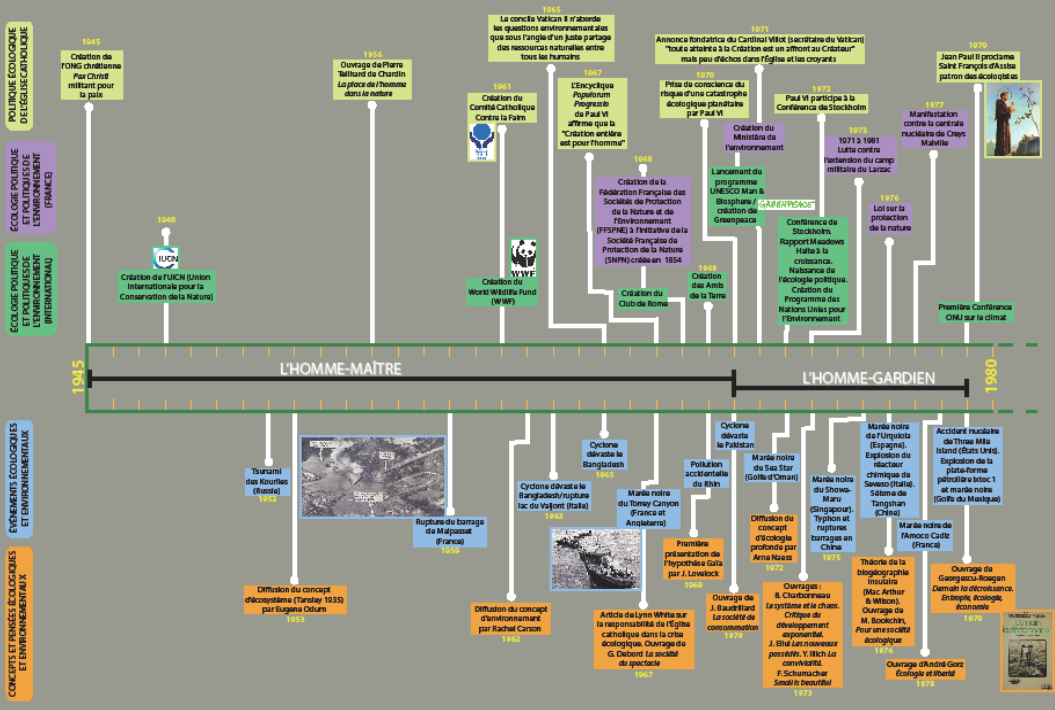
POLITIQUE ÉCOLOGIQUE DE L'ÉGLISE CATHOLIQUE

ÉCOLOGIE POLITIQUE ET POLITIQUES DE L'ENVIRONNEMENT (FRANCE)

ÉCOLOGIE POLITIQUE ET POLITIQUES DE L'ENVIRONNEMENT (INTERNATIONAL)

1945
Création de l'ONG chrétienne *Pax Christi* militant pour la paix

1956
Ouvrage de Pierre Teilhard de Chardin *La place de l'homme dans la nature*

1965
Le concile Vatican II n'aborde les questions environnementales que sous l'angle d'un juste partage des ressources naturelles entre tous les humains

1961
Création du Comité Catholique Contre la Faim

1967
L'Encyclique *Populorum Progressio* de Paul VI affirme que la "Création entière est pour l'homme"

1970
Prise de conscience du risque d'une catastrophe écologique planétaire par Paul VI

1971
Annonce fondatrice du Cardinal Villot (secrétaire du Vatican) "toute atteinte à la Création est un affront au Créateur" mais peu d'échos dans l'Église et les croyants

1972
Paul VI participe à la Conférence de Stockholm

1979
Jean Paul II proclame Saint François d'Assise patron des écologistes

Création du Ministère de l'environnement

1973 à 1981
Lutte contre l'extension du camp militaire du Larzac

1977
Manifestation contre la centrale nucléaire de Creys Malville

1976
Loi sur la protection de la nature

1968
Création de la Fédération Française des Sociétés de Protection de la Nature et de l'Environnement (FFSPNE) à l'initiative de la Société Française de Protection de la Nature (SNPN) créée en 1854

1948
IUCN
Création de l'UICN (Union Internationale pour la Conservation de la Nature)

WWF
Création du World Wildlife Fund (WWF)

Création du Club de Rome

1969
Création des Amis de la Terre

Lancement du programme UNESCO Man & Biosphere / création de Greenpeace
GREENPEACE

Conférence de Stockholm. Rapport Meadows Halte à la croissance. Naissance de l'écologie politique. Création du Programme des Nations Unies pour l'Environnement

Première Conférence ONU sur le climat

1945
L'HOMME-MAÎTRE
L'HOMME-GARDIEN
1980

ÉVÉNEMENTS ÉCOLOGIQUES ET ENVIRONNEMENTAUX

CONCEPTS ET PENSÉES ÉCOLOGIQUES ET ENVIRONNEMENTAUX

Tsunami des Kouriles (Russie)
1952

Rupture du barrage de Malpasset (France)
1959

Cyclone dévaste le Bangladesh/rupture lac du Vajont (Italie)
1963

Cyclone dévaste le Bangladesh
1965

Marée noire du Torrey Canyon (France et Angleterre)

Pollution accidentelle du Rhin

Cyclone dévaste le Pakistan

Marée noire du Sea Star (Golfe d'Oman)

Marée noire du Showa-Maru (Singapour). Typhon et ruptures barrages en Chine
1975

Marée noire de l'Urquiola (Espagne). Explosion du réacteur chimique de Seveso (Italie). Séisme de Tangshan (Chine)

Marée noire de l'Amoco Cadiz (France)

Accident nucléaire de Three Mile Island (États Unis). Explosion de la plate-forme pétrolière Ixtoc 1 et marée noire (Golfe du Mexique)

Diffusion du concept d'écosystème (Tansley 1935) par Eugene Odum
1953

Diffusion du concept d'environnement par Rachel Carson
1962

Article de Lynn White sur la responsabilité de l'Église catholique dans la crise écologique. Ouvrage de G. Debord *La société du spectacle*
1967

Première présentation de l'hypothèse Gaïa par J. Lovelock
1969

Ouvrage de J. Baudrillard *La société de consommation*
1970

Diffusion du concept d'écologie profonde par Arne Naess

Ouvrages : B. Charbonneau *Le système et le chaos. Critique du développement exponentiel.* J. Ellul *Les nouveaux possédés.* Y. Illich *La convivialité.* F. Schumacher *Small is beautiful*
1973

Théorie de la biogéographie insulaire (Mac Arthur & Wilson). Ouvrage de M. Bookchin, *Pour une société écologique*
1976

Ouvrage d'André Gorz *Écologie et liberté*
1978

Ouvrage de Georgescu-Roegen *Demain la décroissance. Entropie, écologie, économie*
1979